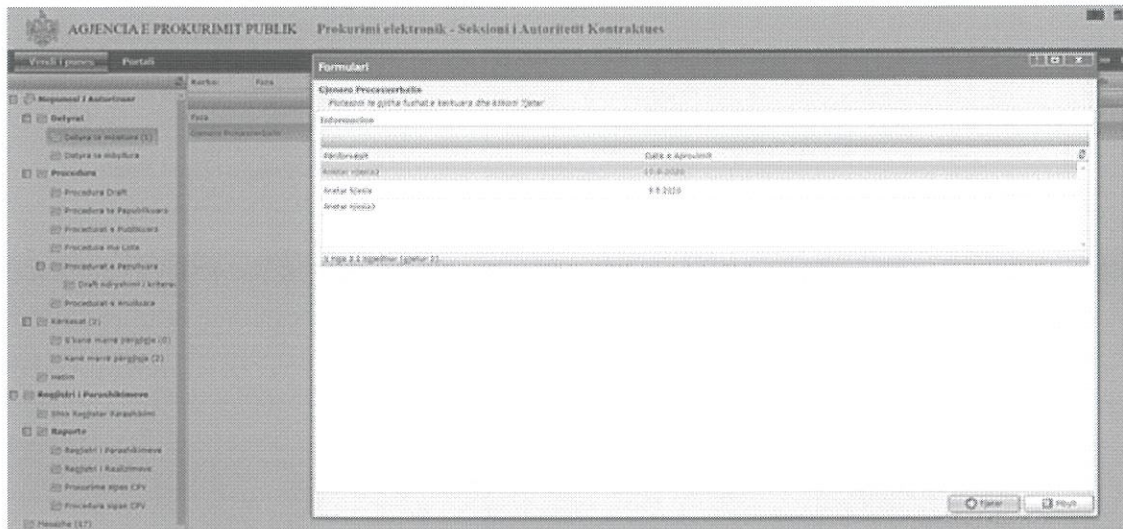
AGJENCIA E PROKURIMIT PUBLIK Prokurimi elektronik - Seksioni i Autoritetit Kontraktues

Vendi i punes Portali

Kerko: Faza

Nepunesi i Autorizuar

Detyrat

Detyra te mbetura (1)

Detyra te mbyllura

Procedura

Procedura Draft

Procedura te Papublikuara

Procedurat e Publikuara

Procedura me Lote

Procedurat e Perfunduara

Draft ndryshimi i kriter

Procedurat e Anuluara

Kerkesat (2)

S'kane marre pergjigje (0)

Kane marre pergjigje (2)

Hetim

Regjistri i Parashikimeve

Shto Regjister Parashikimi

Raporte

Regjistri i Parashikimeve

Regjistri i Realizimeve

Procedura sipas CPV

Procedura sipas CPV

Mesazhe (17)

Faza

Gjenero Procesverbalin

Formulari

Gjenero Procesverbalin

Plotesoni te gjitha fushat e kerkuara dhe klikoni 'Jeter'

Informacion

| Përdoruesit | Data e Aprovimit |
|---|---|
| Anetar Njesia1 | 15.9.2020 |
| Anetar Njesia | 9.9.2020 |
| Anetar Njesia3 | |

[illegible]

Gjenero

Mbyll